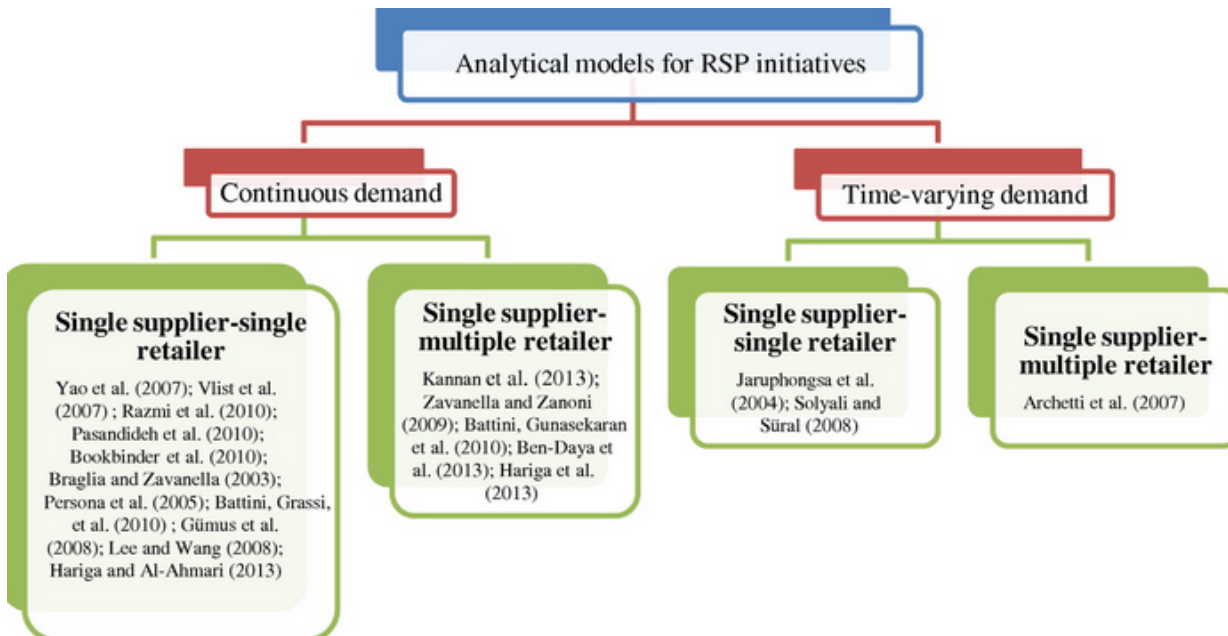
Analytical models for RSP initiatives

Continuous demand

Time-varying demand

Single supplier-single retailer

Yao et al. (2007); Vlist et al. (2007) ; Razmi et al. (2010); Pasandideh et al. (2010); Bookbinder et al. (2010); Braglia and Zavanella (2003); Persona et al. (2005); Battini, Grassi, et al. (2010) ; Gümus et al. (2008); Lee and Wang (2008); Hariga and Al-Ahmari (2013)

Single supplier-multiple retailer

Kannan et al. (2013); Zavanella and Zanoni (2009); Battini, Gunasekaran et al. (2010); Ben-Daya et al. (2013); Hariga et al. (2013)

Single supplier-single retailer

Jaruphongsa et al. (2004); Solyali and Süral (2008)

Single supplier-multiple retailer

Archetti et al. (2007)